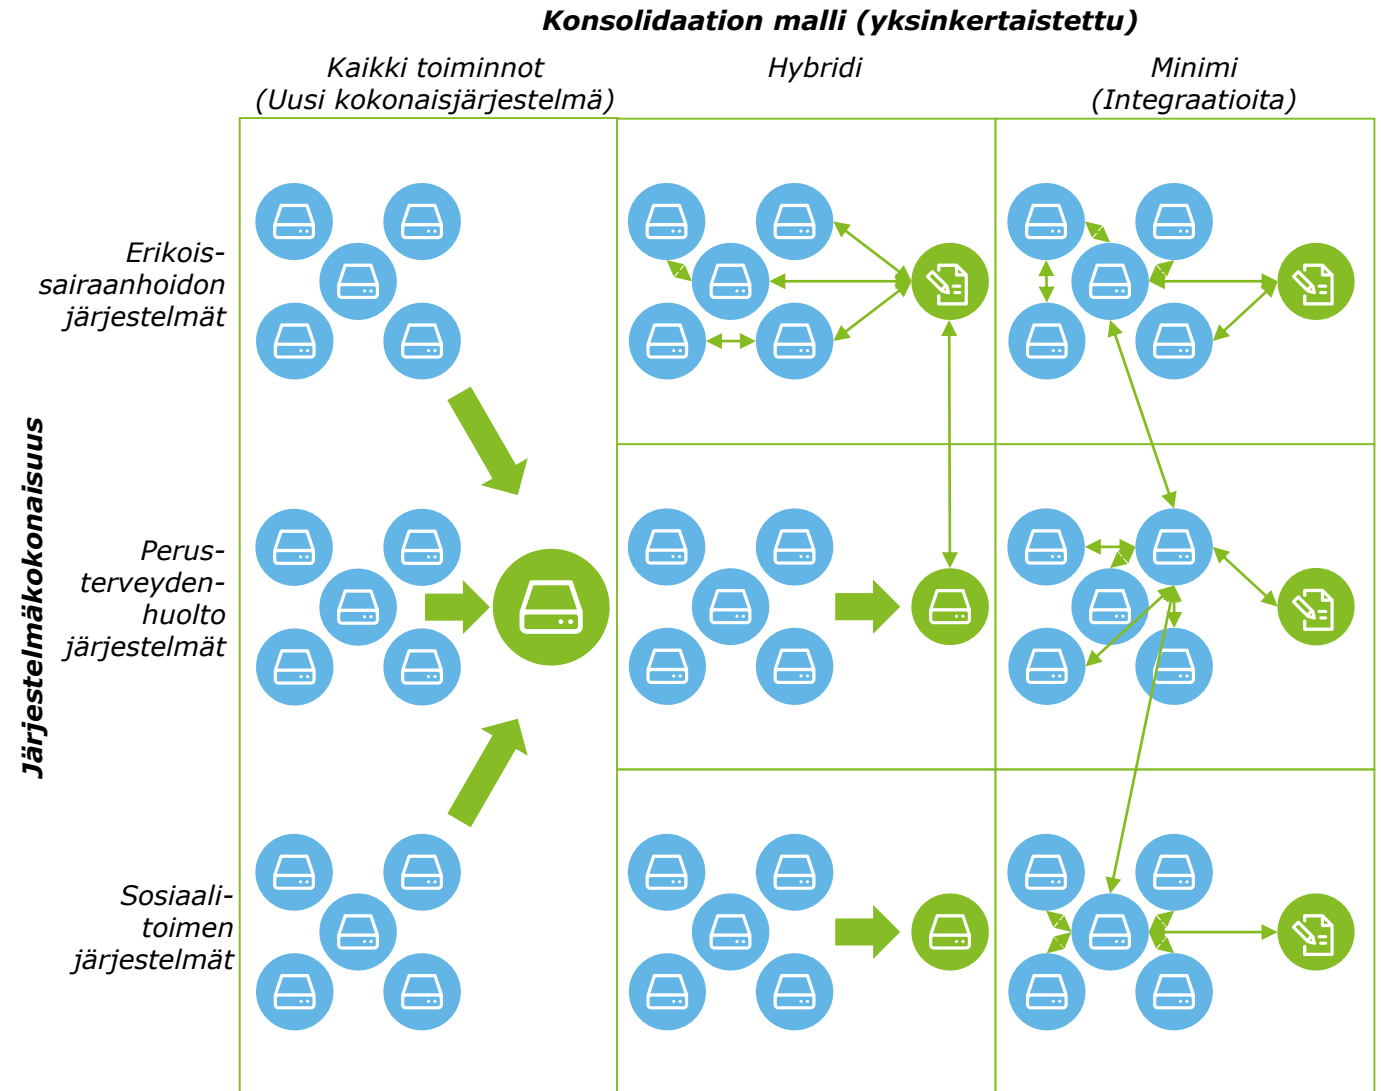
Konsolidaation malli (yksinkertaistettu)

Kaikki toiminnot (Uusi kokonaisjärjestelmä)

Hybridi

Minimi (Integraatioita)

Järjestelmäkokonaisuus

Erikoissairaanhoidon järjestelmät

Perusterveydenhuolto järjestelmät

Sosiaalitoimen järjestelmät